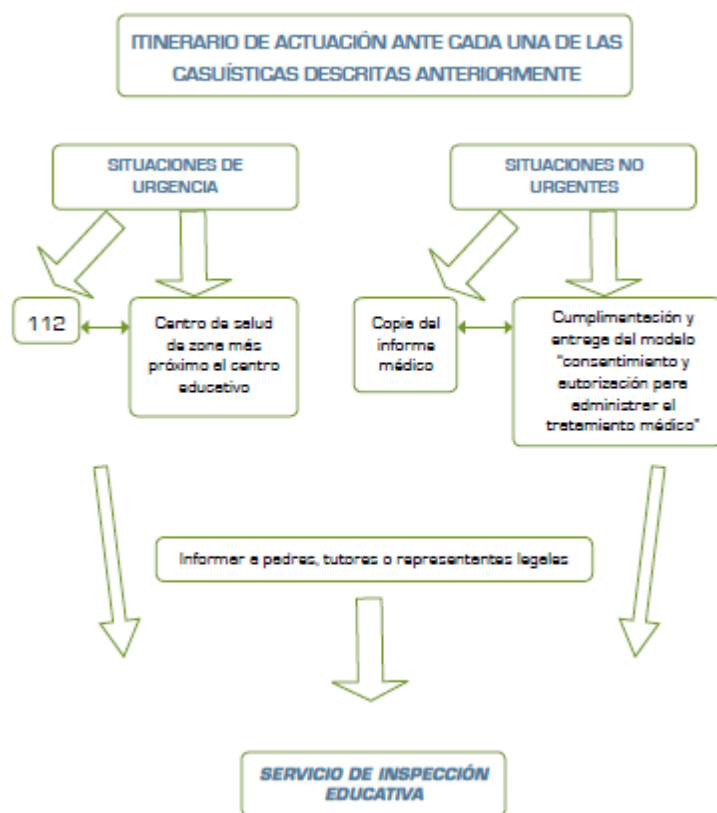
ITINERARIO DE ACTUACIÓN ANTE CADA UNA DE LAS CASUÍSTICAS DESCRITAS ANTERIORMENTE

SITUACIONES DE URGENCIA

SITUACIONES NO URGENTES

112

Centro de salud de zona más próximo al centro educativo

Copia del informe médico

Cumplimentación y entrega del modelo "consentimiento y autorización para administrar el tratamiento médico"

Informar a padres, tutores o representantes legales

SERVICIO DE INSPECCIÓN EDUCATIVA